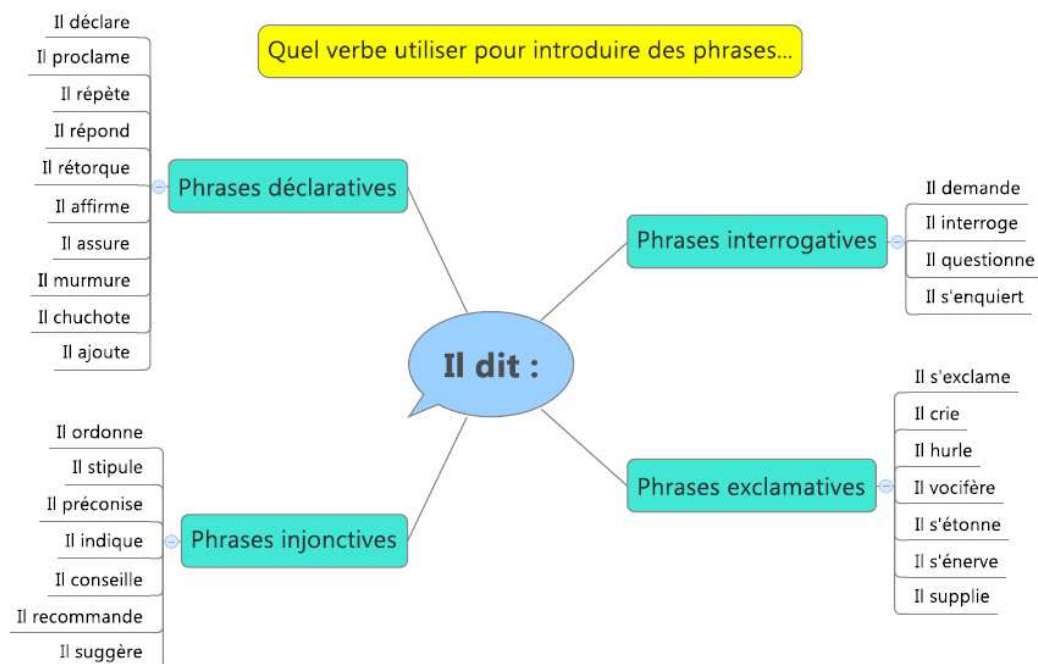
Quel verbe utiliser pour introduire des phrases...

Il dit :

Phrases déclaratives

Il déclare
Il proclame
Il répète
Il répond
Il rétorque
Il affirme
Il assure
Il murmure
Il chuchote
Il ajoute

Phrases interrogatives

Il demande
Il interroge
Il questionne
Il s'enquiert

Phrases injonctives

Il ordonne
Il stipule
Il préconise
Il indique
Il conseille
Il recommande
Il suggère

Phrases exclamatives

Il s'exclame
Il crie
Il hurle
Il vocifère
Il s'étonne
Il s'énerve
Il supplie